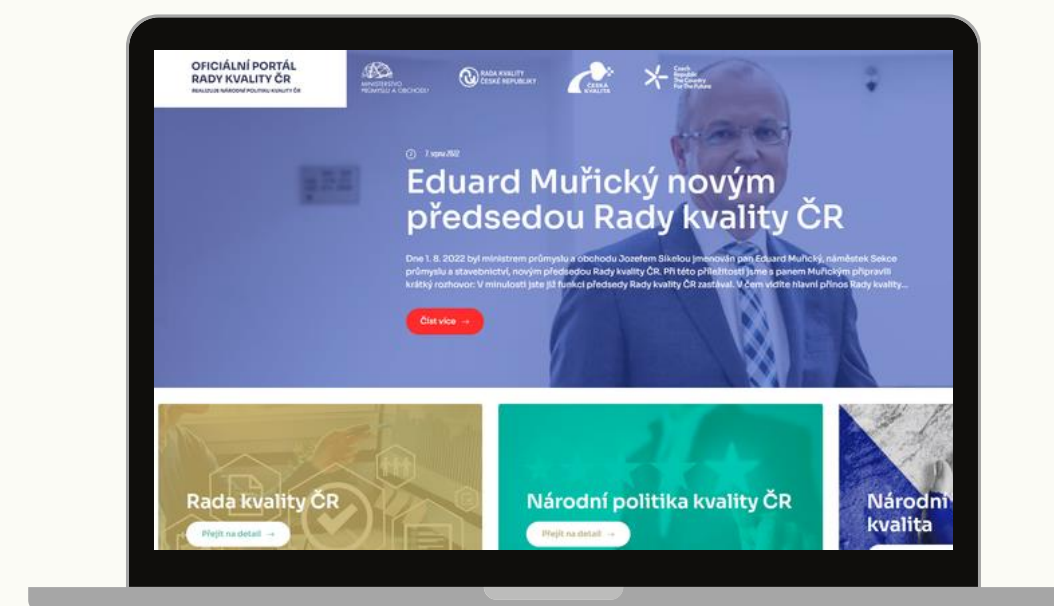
OFICIÁLNÍ PORTÁL RADY KVALITY ČR
REALIZUJE NÁRODNÍ POLITIKU KVALITY ČR

MINISTERSTVO PRŮMYSLU A OBCHODU

RADA KVALITY ČESKÉ REPUBLIKY

ČESKÁ KVALITA

Czech Republic The Country For The Future

7. srpna 2022

Eduard Muřický novým předsedou Rady kvality ČR

Dne 1. 8. 2022 byl ministrem průmyslu a obchodu Jozefem Sikelou jmenován pan Eduard Muřický, náměstek Sekce průmyslu a stavebnictví, novým předsedou Rady kvality ČR. Při této příležitosti jsme s panem Muřickým připravili krátký rozhovor: V minulosti jste již funkci předsedy Rady kvality ČR zastával. V čem vidíte hlavní přínos Rady kvality...

Číst více →

Rada kvality ČR
Přejít na detail →

Národní politika kvality ČR
Přejít na detail →

Národní kvalita